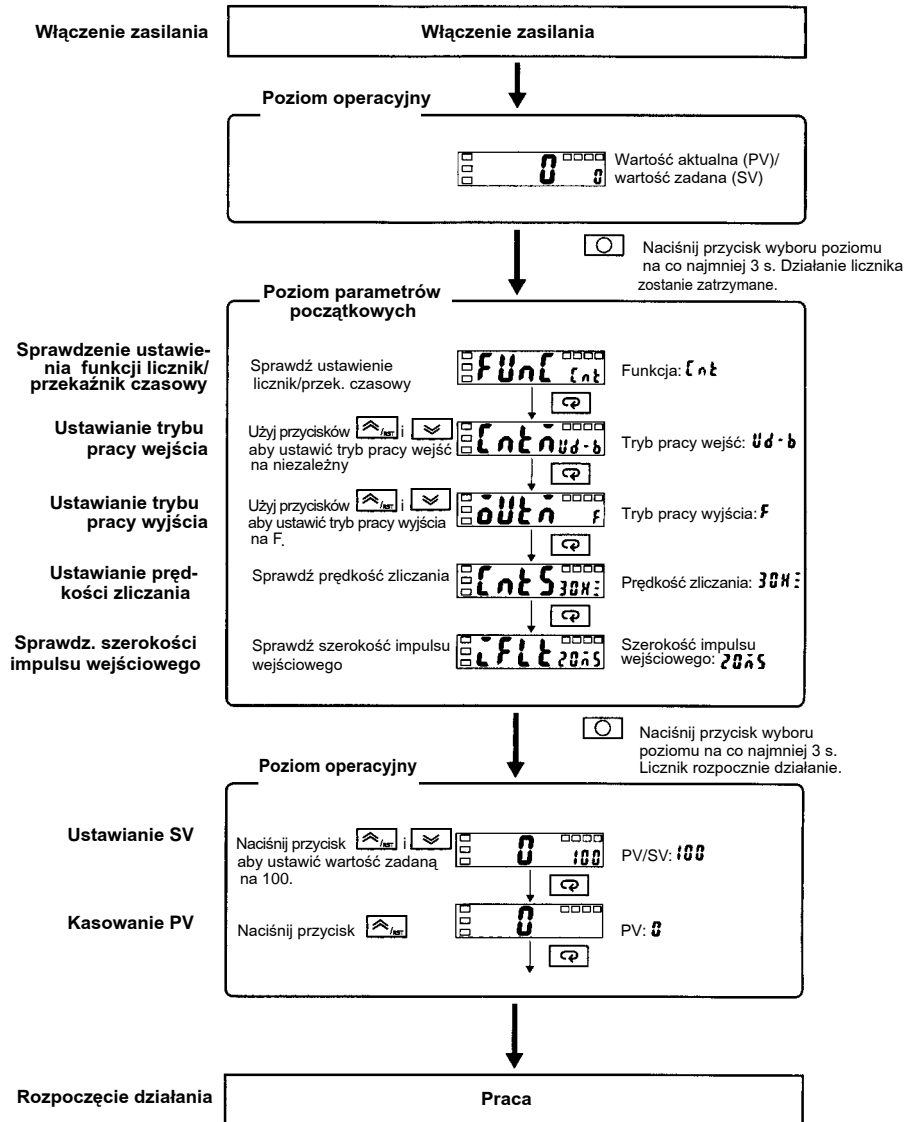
Włączenie zasilania

Włączenie zasilania

Poziom operacyjny

0
0
Wartość aktualna (PV)/ wartość zadana (SV)

Naciśnij przycisk wyboru poziomu na co najmniej 3 s. Działanie licznika zostanie zatrzymane.

Poziom parametrów początkowych

Sprawdzenie ustawienia funkcji licznik/ przekaźnik czasowy

Sprawdź ustawienie licznik/przek. czasowy

FUnC Cnt

Funkcja: Cnt

Ustawianie trybu pracy wejścia

Użyj przycisków i aby ustawić tryb pracy wejść na niezależny

Cntn Ud-b

Tryb pracy wejść: Ud-b

Ustawianie trybu pracy wyjścia

Użyj przycisków i aby ustawić tryb pracy wyjścia na F.

oUtn F

Tryb pracy wyjścia: F

Ustawianie prędkości zliczania

Sprawdź prędkość zliczania

CntS 30H:

Prędkość zliczania: 30H:

Sprawdz. szerokości impulsu wejściowego

Sprawdź szerokość impulsu wejściowego

iFLt 20nS

Szerokość impulsu wejściowego: 20nS

Naciśnij przycisk wyboru poziomu na co najmniej 3 s. Licznik rozpocznie działanie.

Poziom operacyjny

Ustawianie SV

Naciśnij przycisk i aby ustawić wartość zadaną na 100.

0
100

PV/SV: 100

Kasowanie PV

Naciśnij przycisk

0

PV: 0

Rozpoczęcie działania

Praca